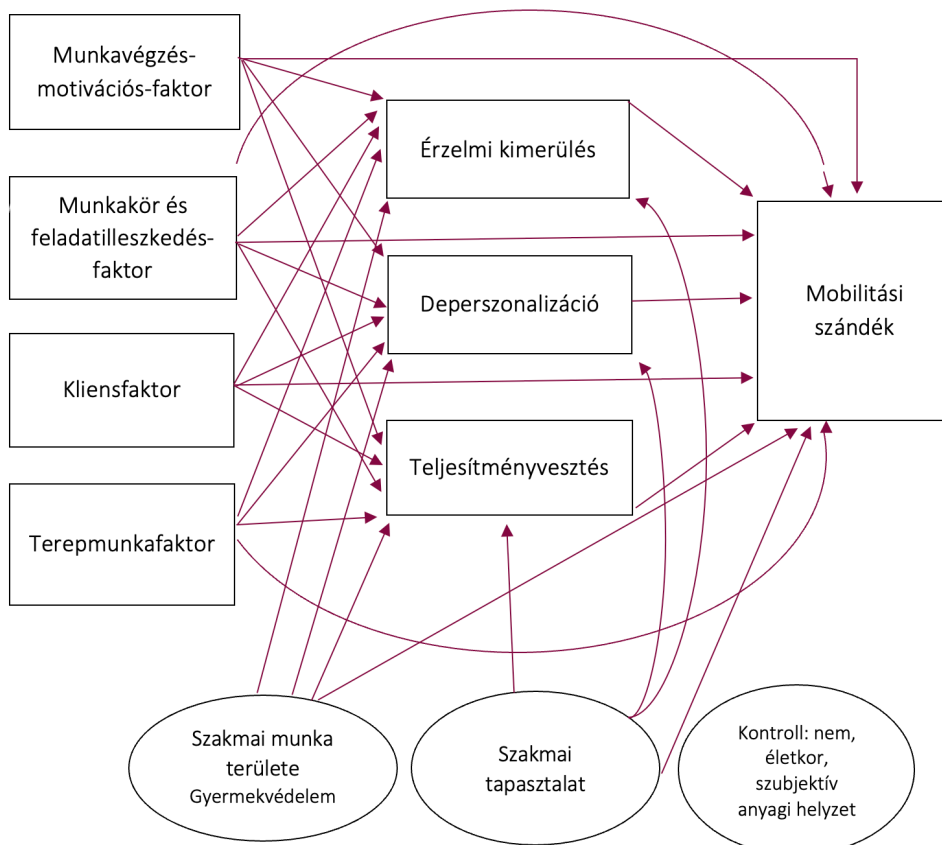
Munkavégzés-motivációs-faktor

Munkakör és feladatilleszkedés-faktor

Kliensfaktor

Terepmunkafaktor

Érzelmi kimerülés

Deperszonalizáció

Teljesítményvesztés

Mobilitási szándék

Szakmai munka területe Gyermekvédelem

Szakmai tapasztalat

Kontroll: nem, életkor, szubjektív anyagi helyzet